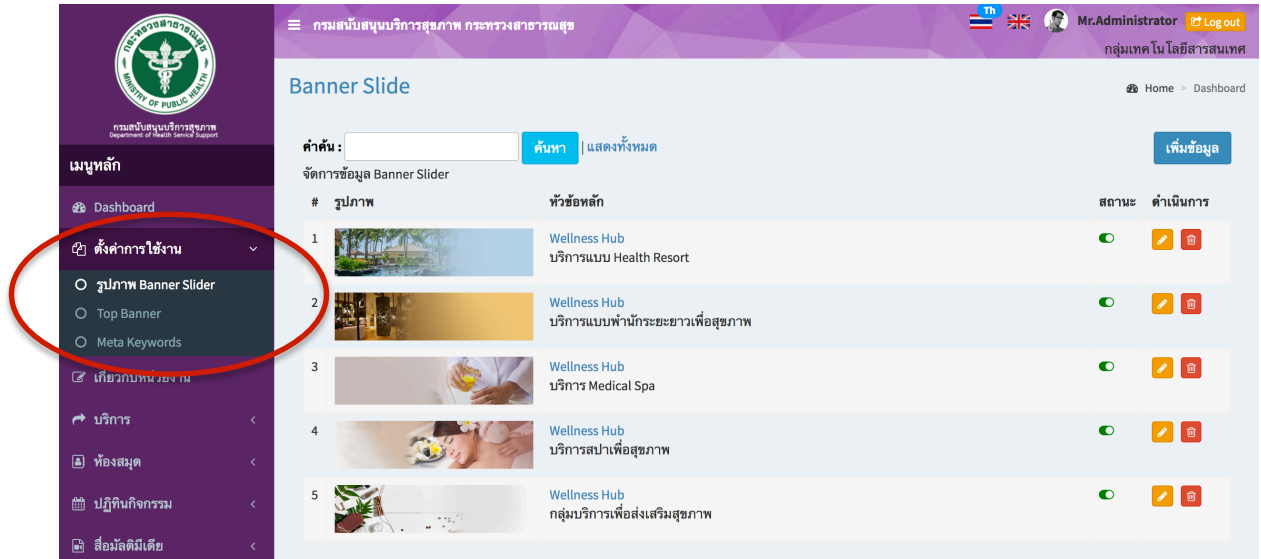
กระทรวงสาธารณสุข
MINISTRY OF PUBLIC HEALTH
กรมสนับสนุนบริการสุขภาพ
Department of Health Service Support

เมนูหลัก

Dashboard

ตั้งค่าการใช้งาน

รูปภาพ Banner Slider

Top Banner

Meta Keywords

เกี่ยวกับหน่วยงาน

บริการ

ห้องสมุด

ปฏิทินกิจกรรม

สื่อมัลติมีเดีย

≡ กรมสนับสนุนบริการสุขภาพ กระทรวงสาธารณสุข

Th

Mr.Administrator

Log out

กลุ่มเทคโนโลยีสารสนเทศ

Banner Slide

Home > Dashboard

คำค้น :

ค้นหา

| แสดงทั้งหมด

เพิ่มข้อมูล

จัดการข้อมูล Banner Slider

| # | รูปภาพ | หัวข้อหลัก | สถานะ | ดำเนินการ |
|---|---|---|---|---|
| 1 | | Wellness Hub<br>บริการแบบ Health Resort | | |
| 2 | | Wellness Hub<br>บริการแบบพำนักระยะยาวเพื่อสุขภาพ | | |
| 3 | | Wellness Hub<br>บริการ Medical Spa | | |
| 4 | | Wellness Hub<br>บริการสปาเพื่อสุขภาพ | | |
| 5 | | Wellness Hub<br>กลุ่มบริการเพื่อส่งเสริมสุขภาพ | | |